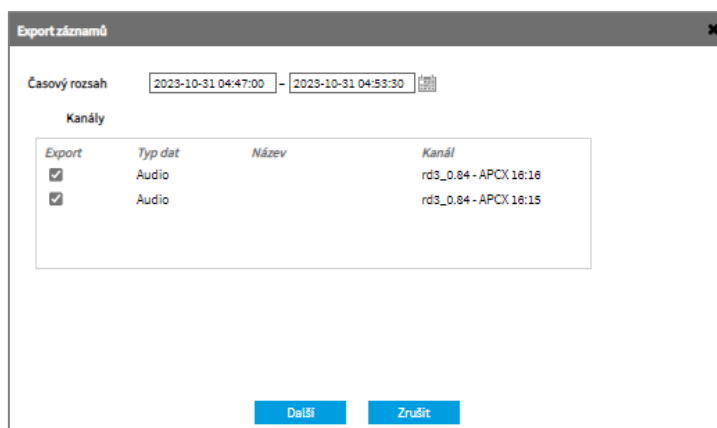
Export záznamů

Časový rozsah 2023-10-31 04:47:00 – 2023-10-31 04:53:30

Kanály

| Export | Typ dat | Název | Kanál |
|---|---|---|---|
| ☑ | Audio | | rd3_0.84 - APCX 16:16 |
| ☑ | Audio | | rd3_0.84 - APCX 16:15 |

Další Zrušit